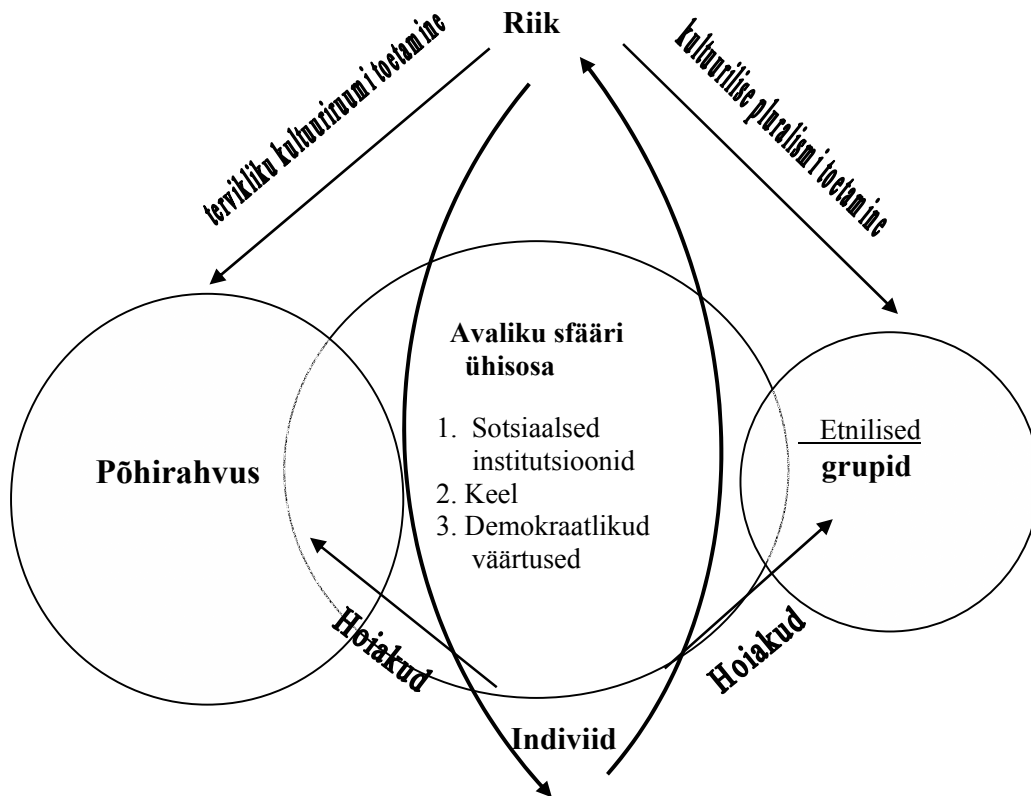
Riik

terviklikU kultuuriruumi toetamine

kultuurilise pluralismi toetamine

Avaliku sfääri ühisosa

1. Sotsiaalsed institutsioonid
2. Keel
3. Demokraatlikud väärtused

Põhirahvus

Etnilised grupid

Hoiakud

Hoiakud

Indiviid